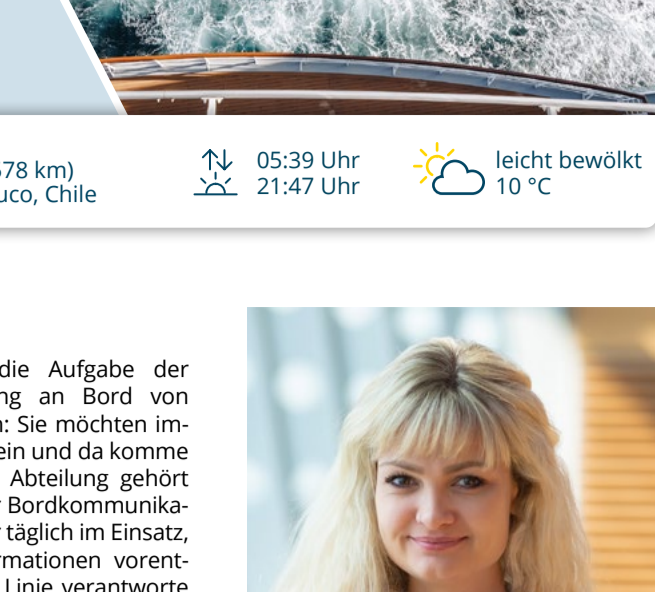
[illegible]78 km)
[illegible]uco, Chile

05:39 Uhr
21:47 Uhr

leicht bewölkt
10 °C

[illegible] die Aufgabe der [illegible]ng an Bord von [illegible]: Sie möchten im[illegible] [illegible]ein und da komme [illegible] Abteilung gehört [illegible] Bordkommunika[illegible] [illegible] täglich im Einsatz, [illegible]rmationen vorent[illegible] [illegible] Linie verantworte